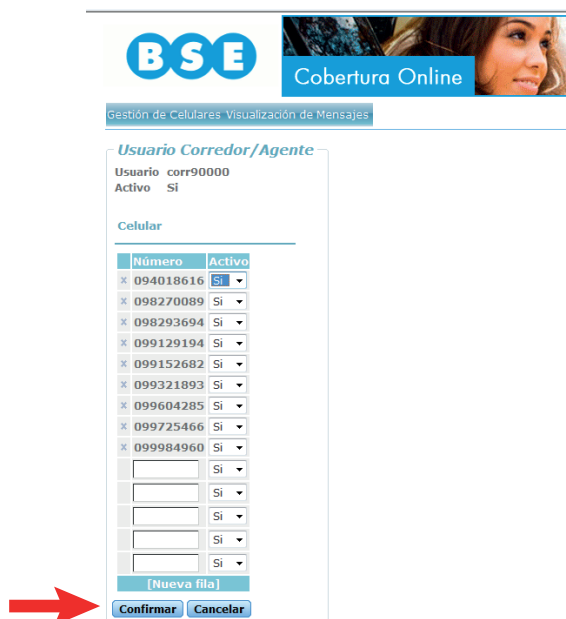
BSE

Cobertura Online

Gestión de Celulares Visualización de Mensajes

Usuario Corredor/Agente

Usuario corr90000
Activo Si

Celular

| | Número | Activo |
|---|---|---|
| × | 094018616 | Si |
| × | 098270089 | Si |
| × | 098293694 | Si |
| × | 099129194 | Si |
| × | 099152682 | Si |
| × | 099321893 | Si |
| × | 099604285 | Si |
| × | 099725466 | Si |
| × | 099984960 | Si |
| | | Si |
| | | Si |
| | | Si |
| | | Si |
| | | Si |

[Nueva fila]

Confirmar Cancelar